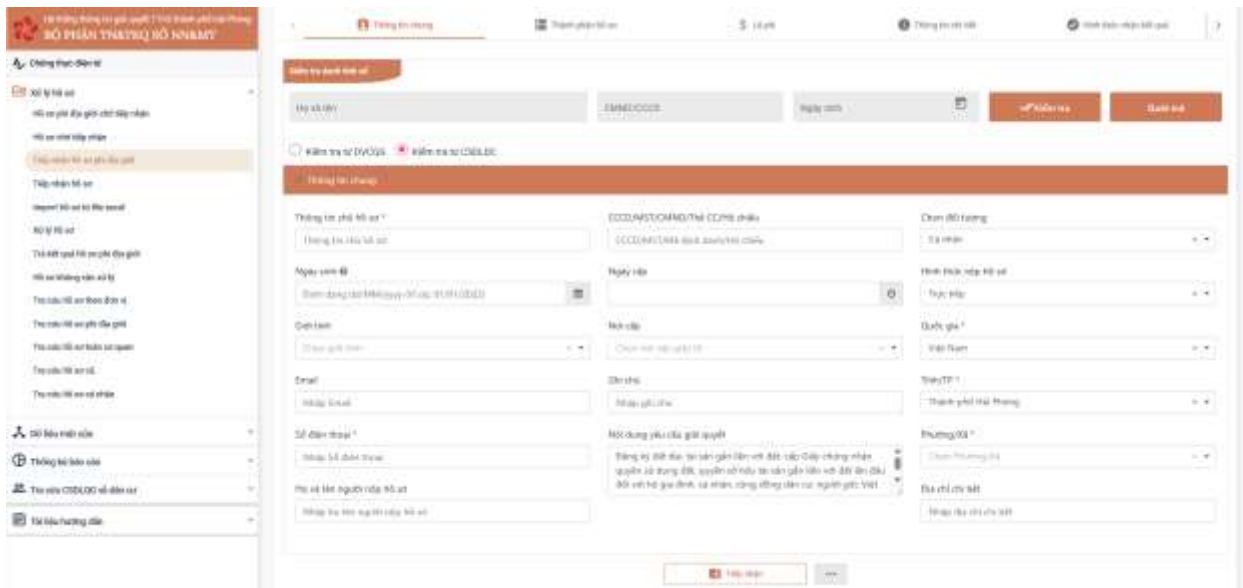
BỘ PHẬN TN&TKQ SỐ NN&MT

Chứng thực điện tử

Xử lý hồ sơ

Hồ sơ phi địa giới chờ tiếp nhận

Hồ sơ chờ tiếp nhận

Tiếp nhận hồ sơ phi địa giới

Tiếp nhận hồ sơ

Import hồ sơ từ file excel

Xử lý hồ sơ

Trả kết quả hồ sơ phi địa giới

Hồ sơ không cần xử lý

Tra cứu hồ sơ theo đơn vị

Tra cứu hồ sơ phi địa giới

Tra cứu hồ sơ liên cơ quan

Tra cứu hồ sơ cũ

Tra cứu hồ sơ cá nhân

Dữ liệu một cửa

Thống kê báo cáo

Tra cứu CSDLQG về dân cư

Tài liệu hướng dẫn

Thông tin chung | Thành phần hồ sơ | Lệ phí | Thông tin chi tiết | Hình thức nhận kết quả

Kiểm tra danh tính số

Họ và tên | CMND/CCCD | Ngày sinh | Kiểm tra | Quét mã

Kiểm tra từ DVCQG | Kiểm tra từ CSDLDC

Thông tin chung

Thông tin chủ hồ sơ * | Thông tin chủ hồ sơ

CCCD/MST/CMND/Thẻ CC/Hộ chiếu | CCCD/MST/CMND/Thẻ CC/Hộ chiếu

Chọn đối tượng | Cá nhân

Ngày sinh | Định dạng dd/MM/yyyy (Ví dụ: 01/01/2022)

Ngày cấp

Hình thức nộp hồ sơ | Trực tiếp

Giới tính | Chọn giới tính

Nơi cấp | Chọn nơi cấp giấy tờ

Quốc gia * | Việt Nam

Email | Nhập Email

Địa chỉ | Nhập địa chỉ

Tỉnh/TP * | Thành phố Hải Phòng

Số điện thoại * | Nhập Số điện thoại

Nội dung yêu cầu giải quyết | Đăng ký đất đai, tài sản gắn liền với đất, cấp Giấy chứng nhận quyền sử dụng đất, quyền sở hữu tài sản gắn liền với đất lần đầu đối với hộ gia đình, cá nhân, cộng đồng dân cư, người gốc Việt

Phường/Xã * | Chọn Phường/Xã

Họ và tên người nộp hồ sơ | Nhập họ tên người nộp hồ sơ

Địa chỉ chi tiết | Nhập địa chỉ chi tiết

Tiếp nhận | ...